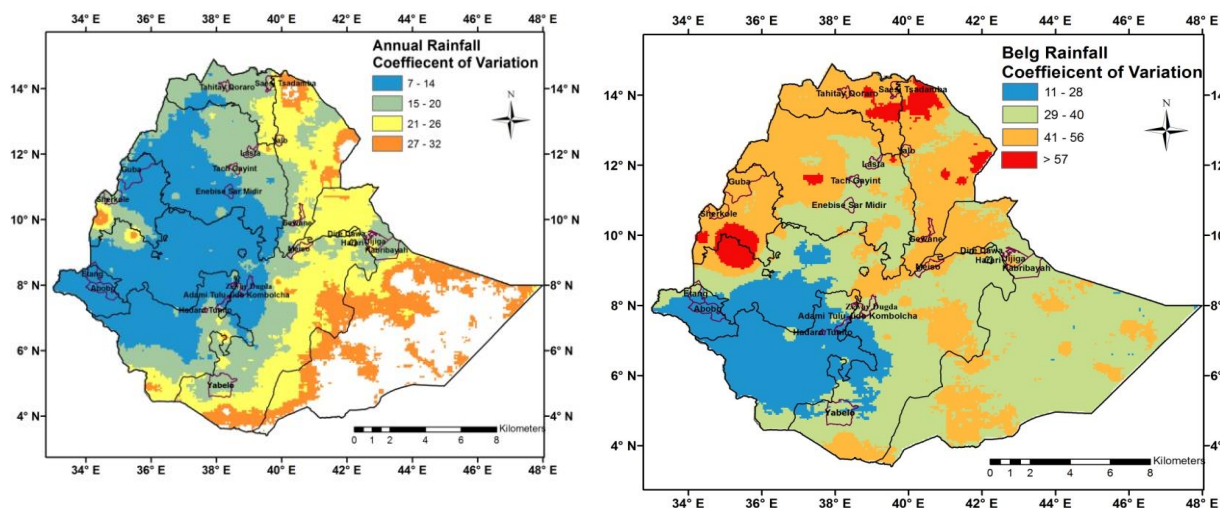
34° E 36° E 38° E 40° E 42° E 44° E 46° E 48° E

Annual Rainfall Coeffiecent of Variation

7 - 14
15 - 20
21 - 26
27 - 32

N

14° N
12° N
10° N
8° N
6° N
4° N

Tahitay Qoraro
Saesi Tsadamba
Alaje
Lasta
Guba
Tach Gayint
Enebise Sar Midir
Sherkole
Dewa Chefa
Dire Dawa
Harari
Jijiga
Kabribayah
Meiso
Elang
Abobo
Ziway Dugda
Adami Tulu Jido Kombolcha
Hadaro Tunto
Yabelo

0 1 2 4 6 8 Kilometers

34° E 36° E 38° E 40° E 42° E 44° E 46° E 48° E

34° E 36° E 38° E 40° E 42° E 44° E 46° E 48° E

Belg Rainfall Coeffieicent of Variation

11 - 28
29 - 40
41 - 56
> 57

N

14° N
12° N
10° N
8° N
6° N
4° N

Tahitay Qoraro
Saesi Tsadamba
Alajo
Lasta
Guba
Tach Gayint
Enebise Sar Midir
Sherkole
Dewane
Dire Dawa
Harari
Jijiga
Kabribayah
Meiso
Elang
Abobo
Ziway Dugda
Adami Tulu Jido Kombolcha
Hadaro Tunto
Yabelo

0 1 2 4 6 8 Kilometers

34° E 36° E 38° E 40° E 42° E 44° E 46° E 48° E